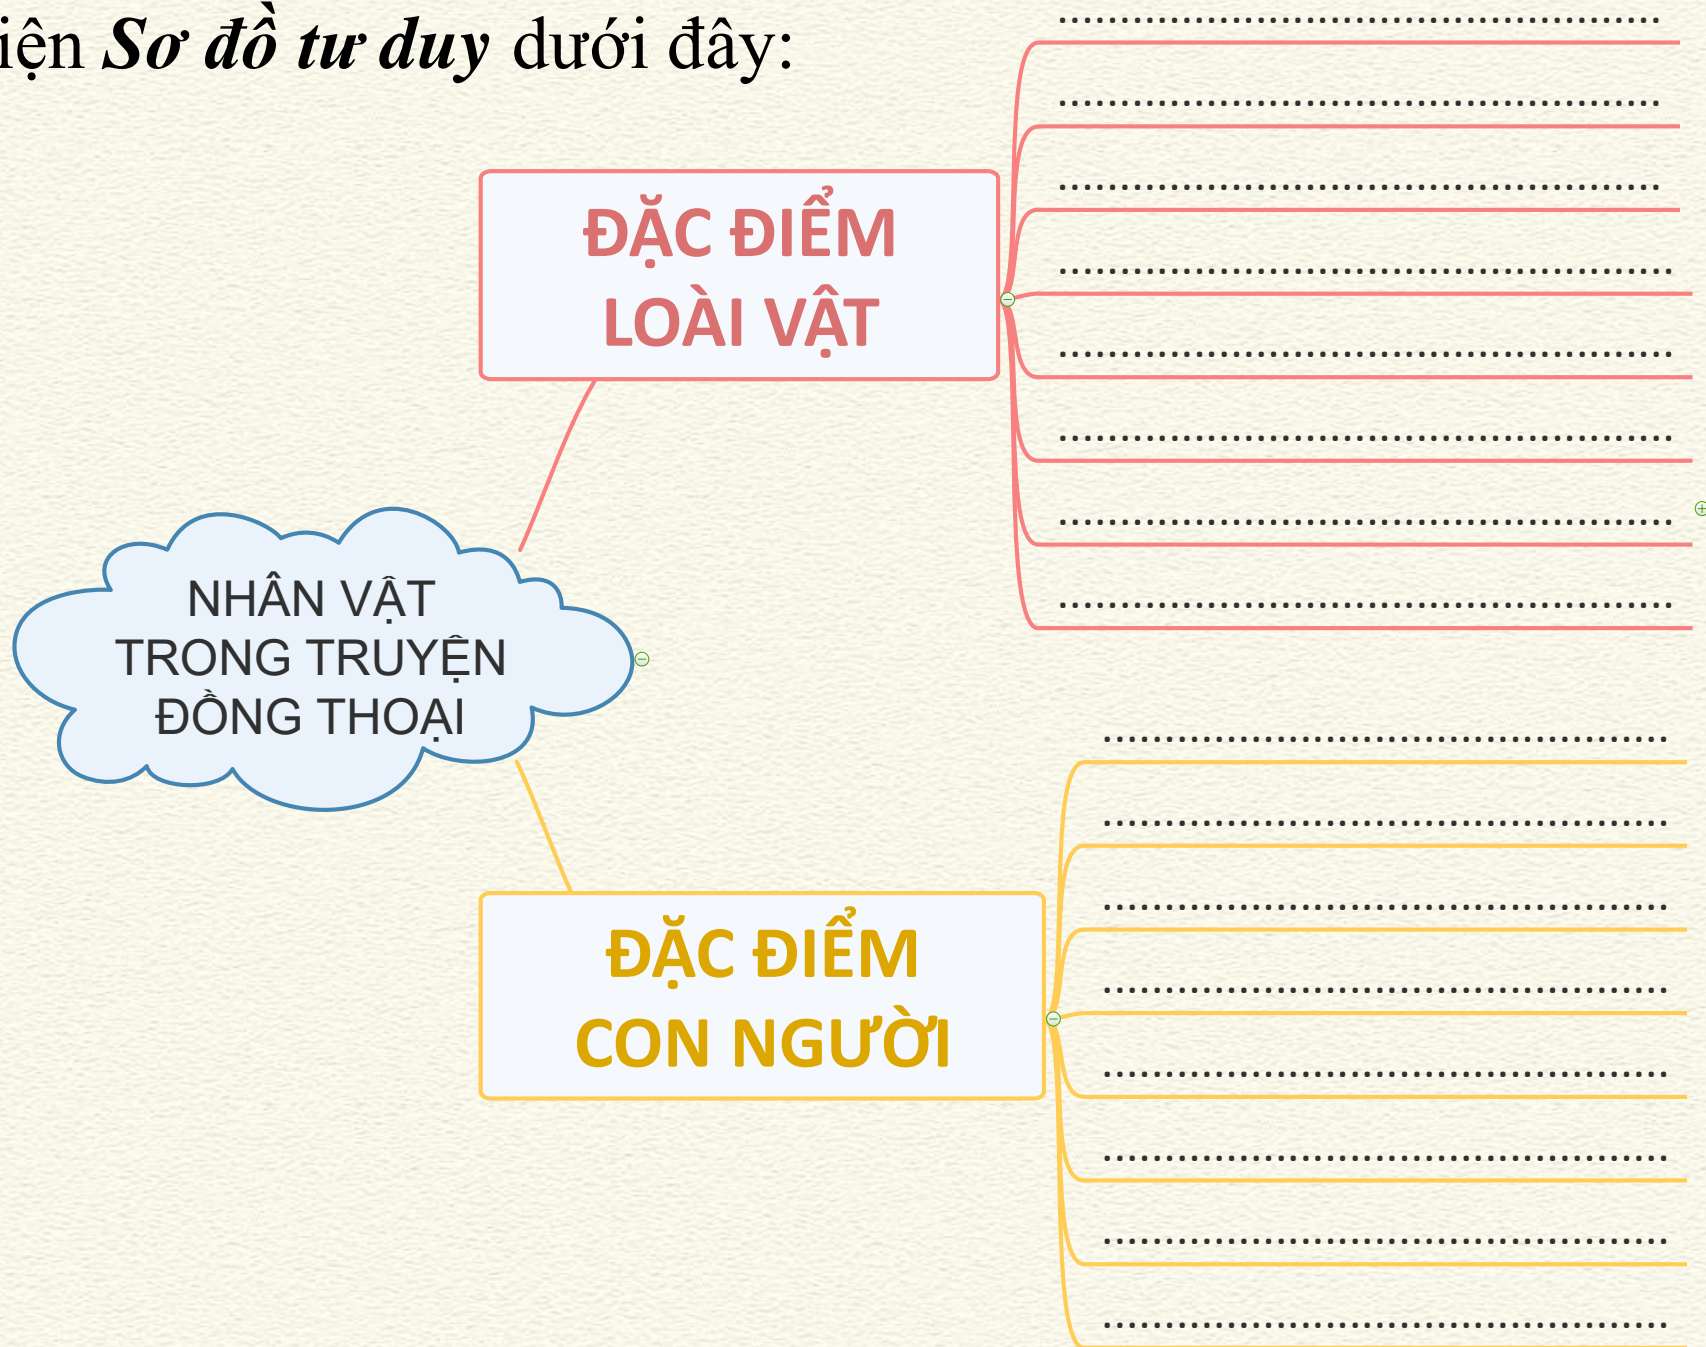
iện ***Sơ đồ tư duy*** dưới đây:

ĐẶC ĐIỂM LOÀI VẬT

.................................................

.................................................

.................................................

.................................................

.................................................

.................................................

.................................................

.................................................

NHÂN VẬT TRONG TRUYỆN ĐỒNG THOẠI

ĐẶC ĐIỂM CON NGƯỜI

.................................................

.................................................

.................................................

.................................................

.................................................

.................................................

.................................................

.................................................